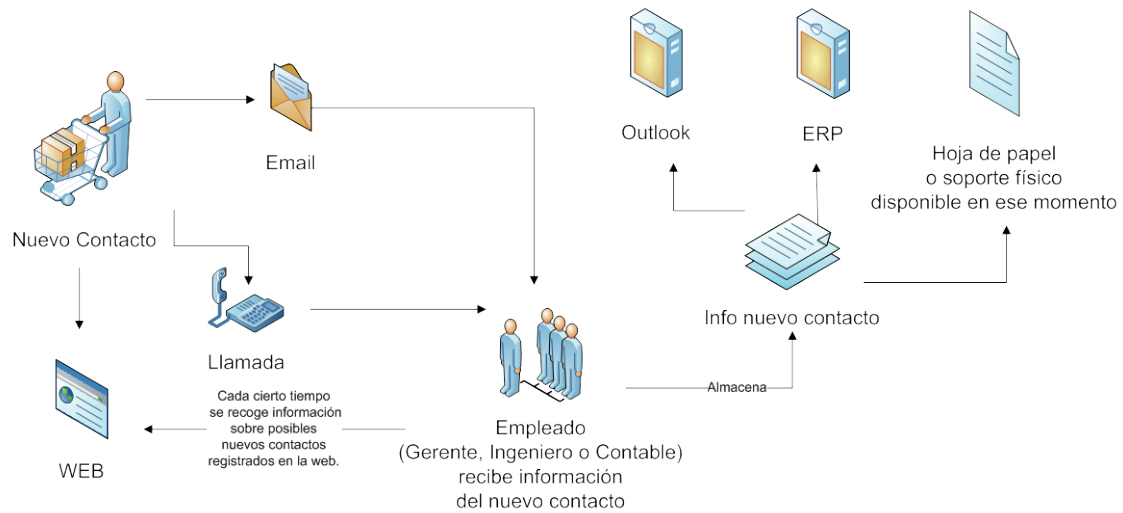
Outlook

ERP

Hoja de papel
o soporte físico
disponible en ese momento

Email

Nuevo Contacto

Info nuevo contacto

Llamada

Almacena

Cada cierto tiempo
se recoge información
sobre posibles
nuevos contactos
registrados en la web.

WEB

Empleado
(Gerente, Ingeniero o Contable)
recibe información
del nuevo contacto